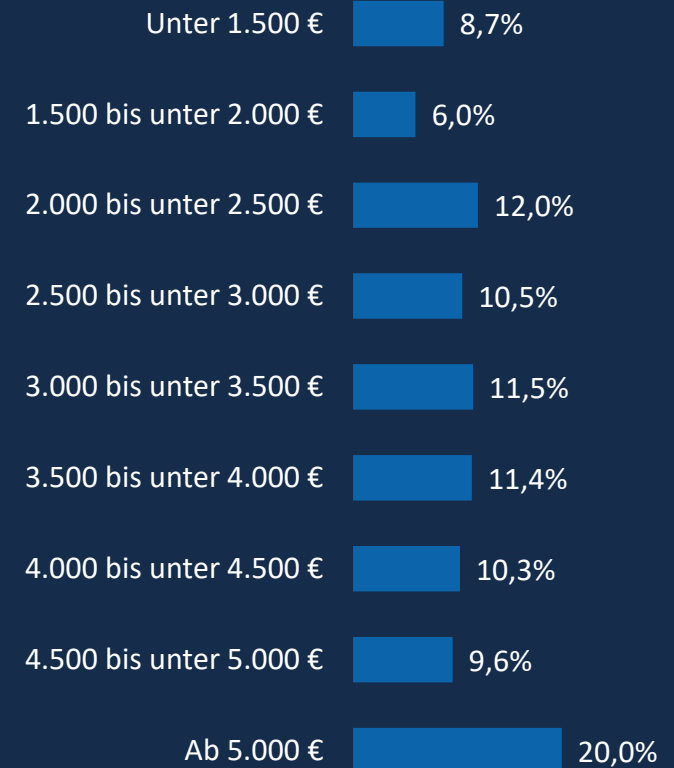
Unter 1.500 € 8,7%

1.500 bis unter 2.000 € 6,0%

2.000 bis unter 2.500 € 12,0%

2.500 bis unter 3.000 € 10,5%

3.000 bis unter 3.500 € 11,5%

3.500 bis unter 4.000 € 11,4%

4.000 bis unter 4.500 € 10,3%

4.500 bis unter 5.000 € 9,6%

Ab 5.000 € 20,0%